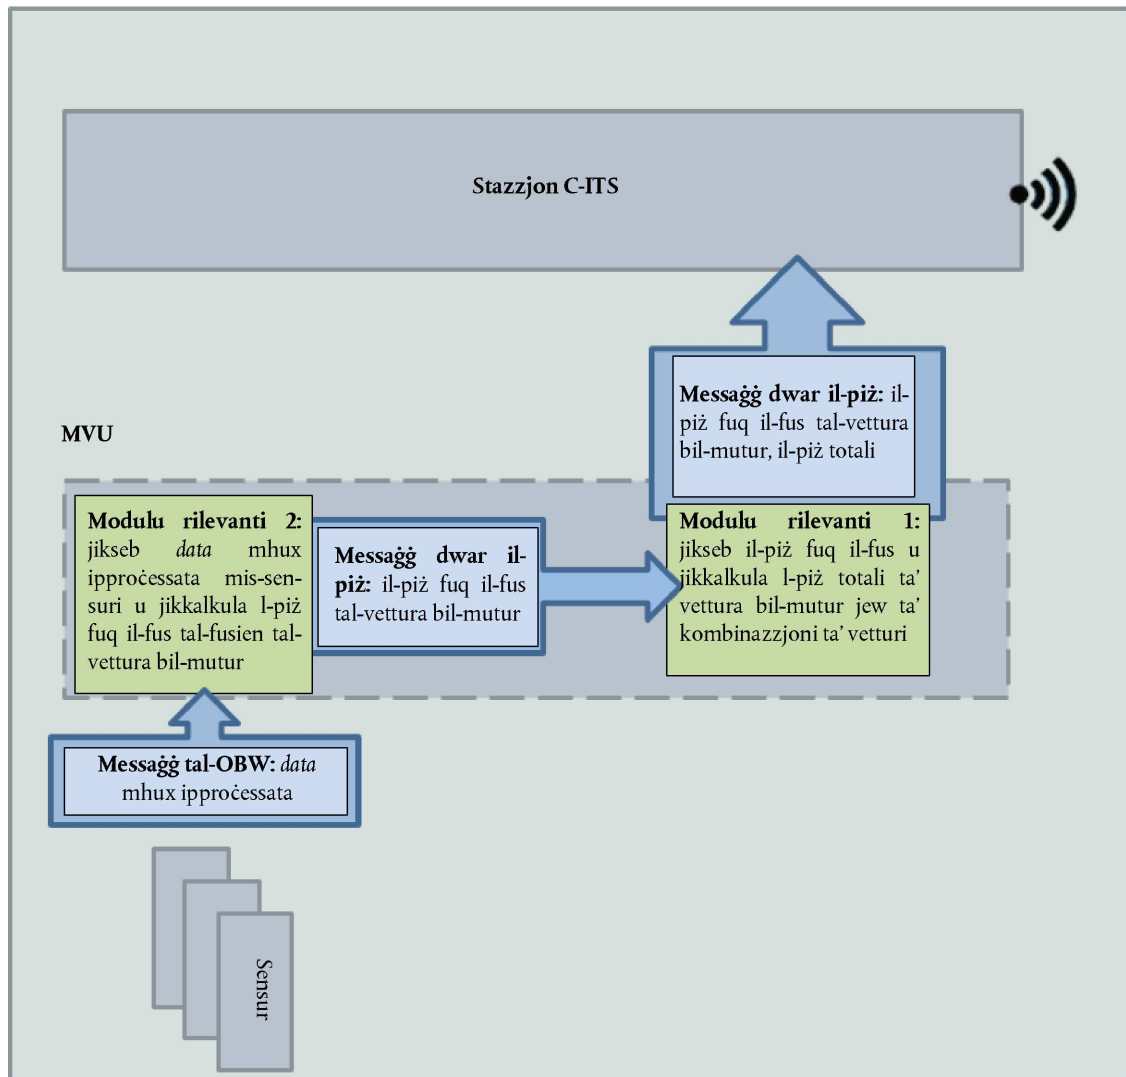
Stazzjon C-ITS

Messaġġ dwar il-piż: il-piż fuq il-fus tal-vettura bil-mutur, il-piż totali

MVU

Modulu rilevanti 2: jikseb *data* mhux ipproċessata mis-sensuri u jikkalkula l-piż fuq il-fus tal-fusien tal-vettura bil-mutur

Messaġġ dwar il-piż: il-piż fuq il-fus tal-vettura bil-mutur

Modulu rilevanti 1: jikseb il-piż fuq il-fus u jikkalkula l-piż totali ta' vettura bil-mutur jew ta' kombinazzjoni ta' vetturi

Messaġġ tal-OBW: *data* mhux ipproċessata

Sensur